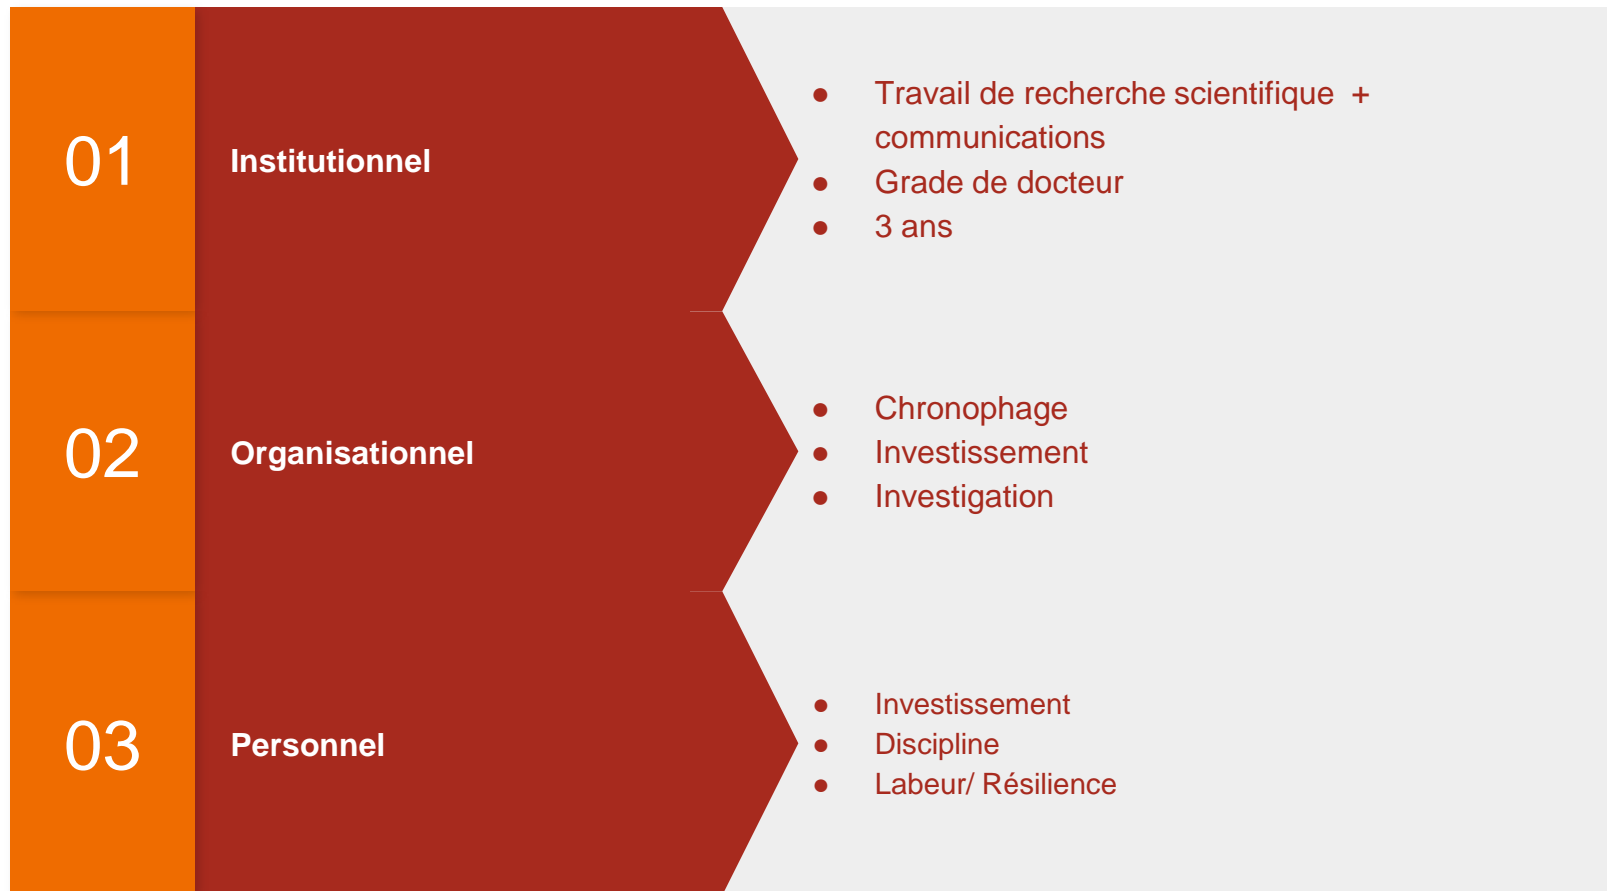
01

Institutionnel

- Travail de recherche scientifique + communications
- Grade de docteur
- 3 ans

02

Organisationnel

- Chronophage
- Investissement
- Investigation

03

Personnel

- Investissement
- Discipline
- Labeur/ Résilience